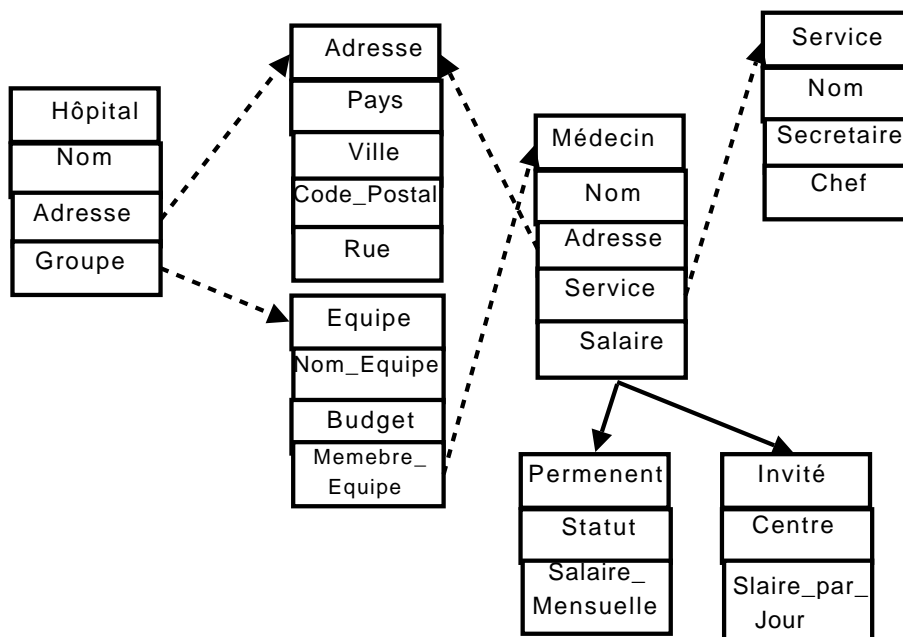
Hôpital
Nom
Adresse
Groupe

Adresse
Pays
Ville
Code_Postal
Rue

Equipe
Nom_Equipe
Budget
Memebre_ Equipe

Médecin
Nom
Adresse
Service
Salaire

Service
Nom
Secretaire
Chef

Permenent
Statut
Salaire_ Mensuelle

Invité
Centre
Slaire_par_ Jour